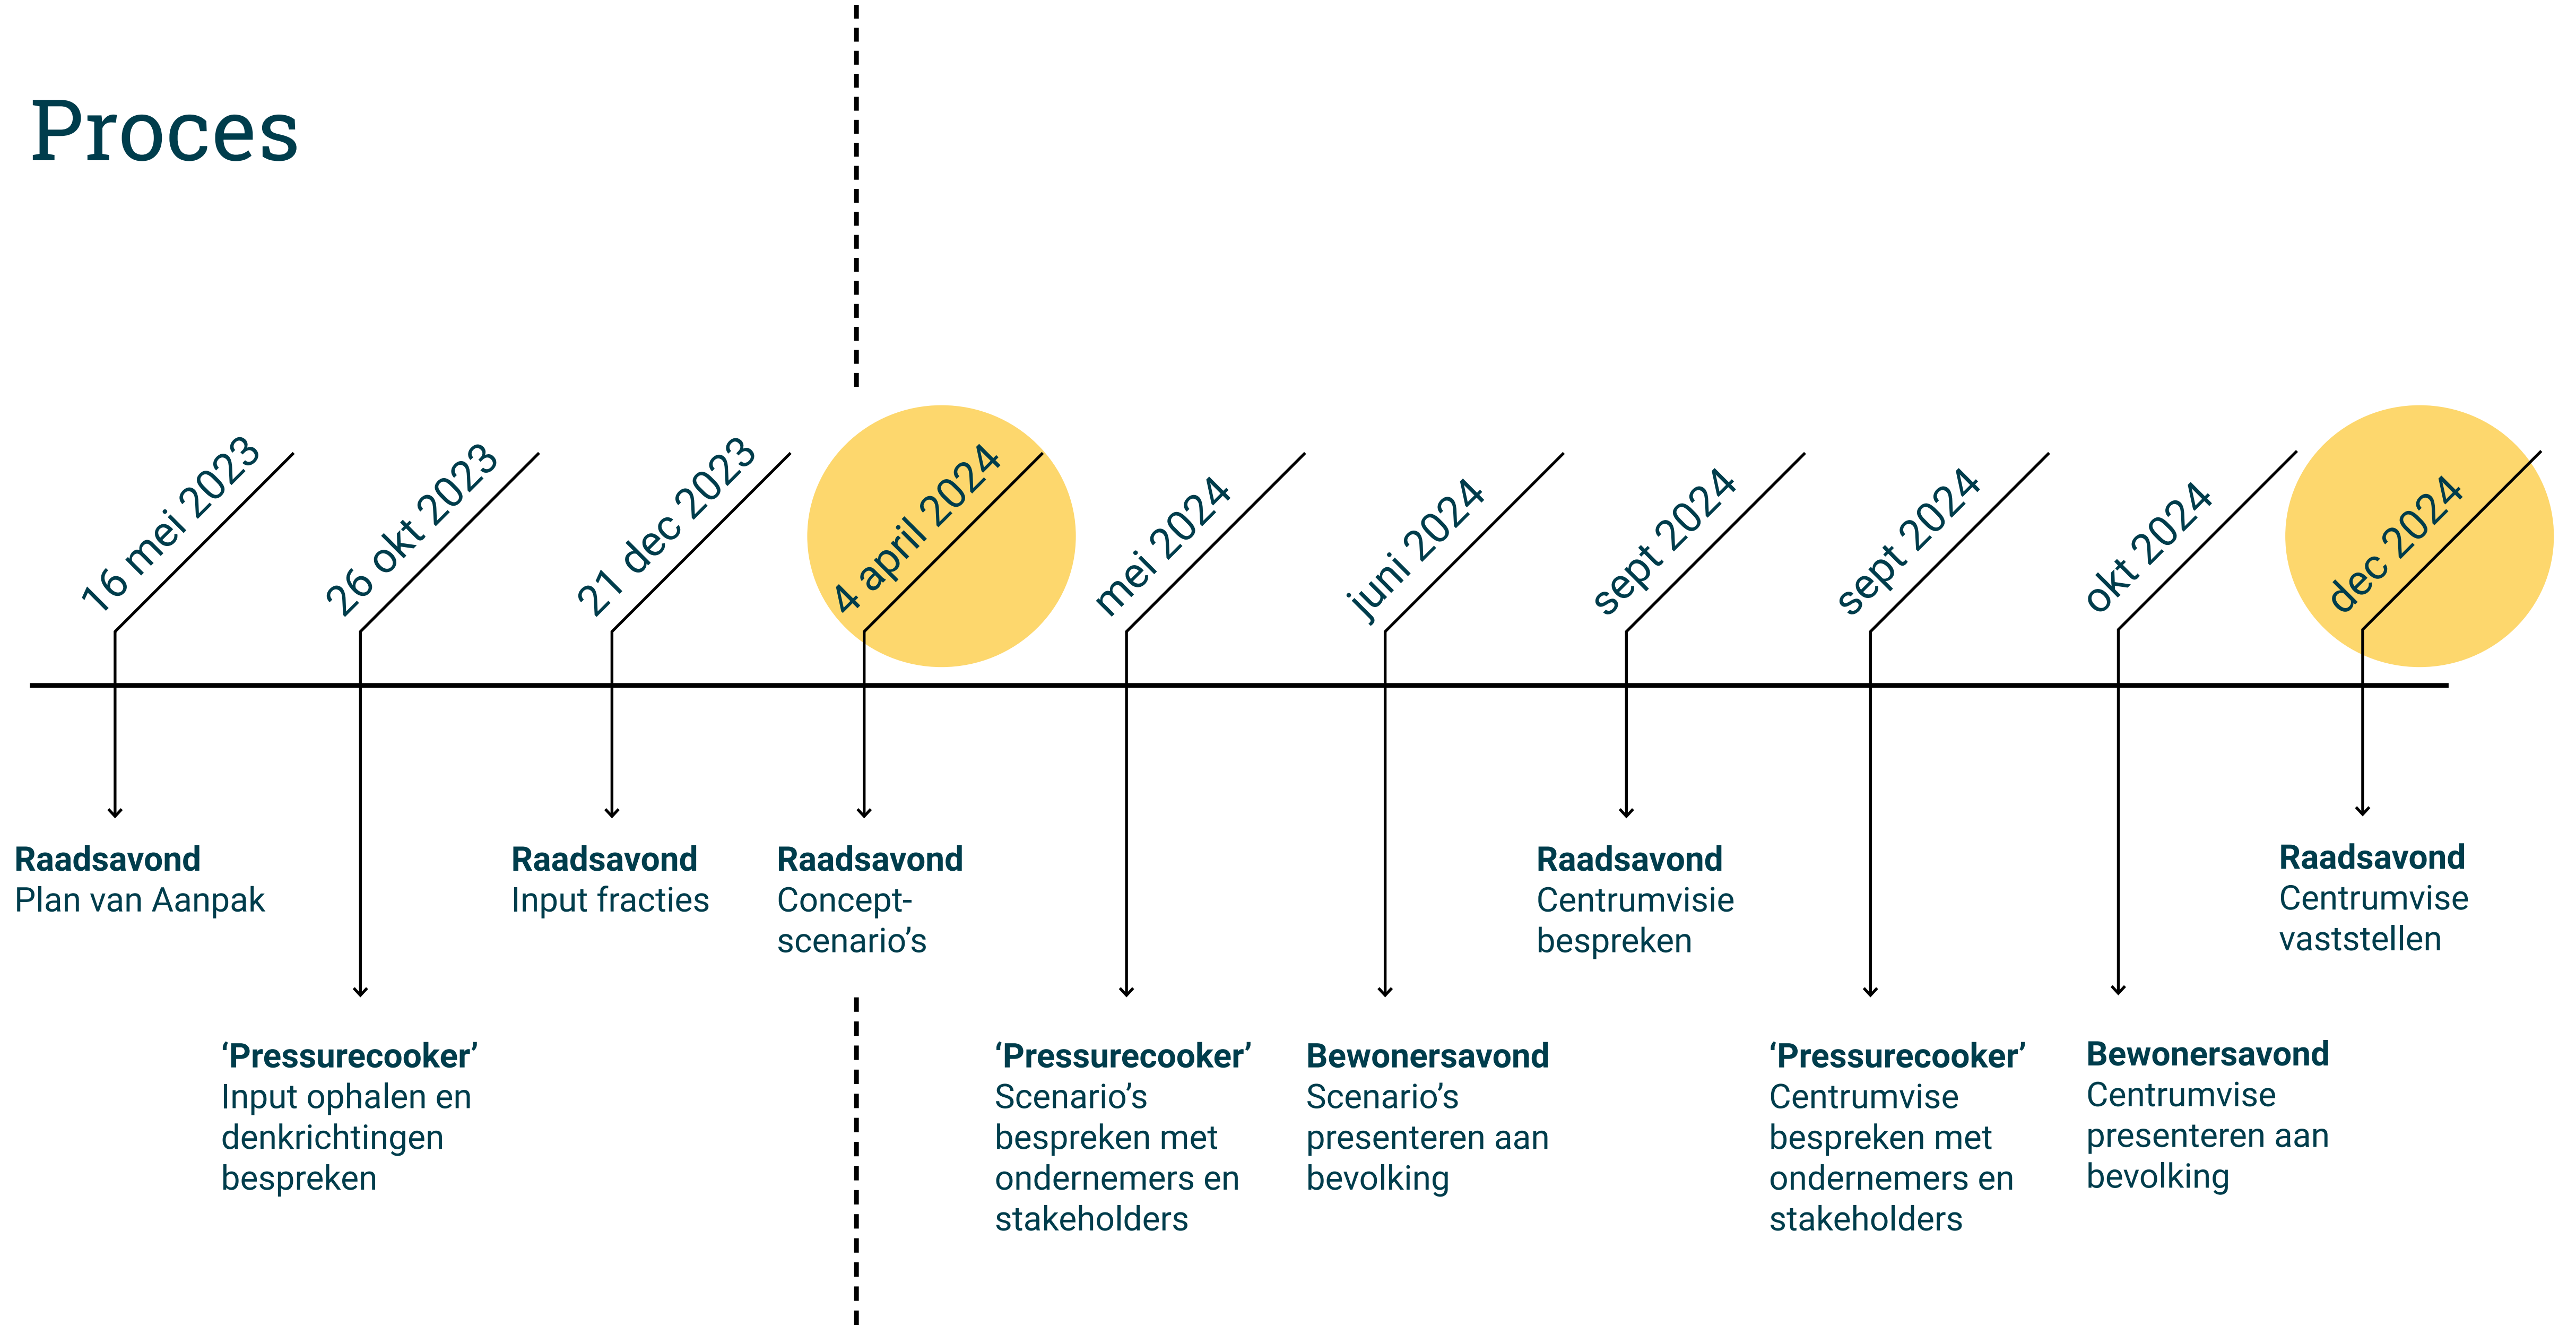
Proces

16 mei 2023

Raadsavond
Plan van Aanpak

26 okt 2023

'Pressurecooker'
Input ophalen en denkrichtingen bespreken

21 dec 2023

Raadsavond
Input fracties

4 april 2024

Raadsavond
Concept-scenario's

mei 2024

'Pressurecooker'
Scenario's bespreken met ondernemers en stakeholders

juni 2024

Bewonersavond
Scenario's presenteren aan bevolking

sept 2024

Raadsavond
Centrumvisie bespreken

sept 2024

'Pressurecooker'
Centrumvise bespreken met ondernemers en stakeholders

okt 2024

Bewonersavond
Centrumvise presenteren aan bevolking

dec 2024

Raadsavond
Centrumvise vaststellen